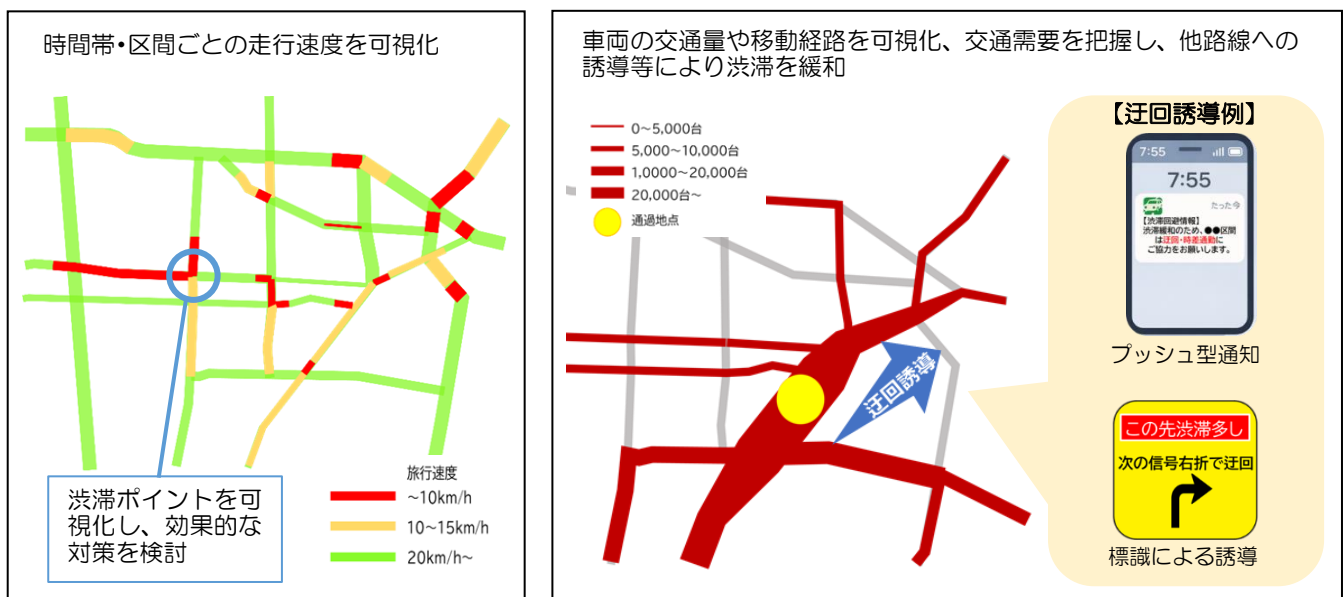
時間帯・区間ごとの走行速度を可視化

渋滞ポイントを可視化し、効果的な対策を検討

旅行速度
~10km/h
10~15km/h
20km/h~

車両の交通量や移動経路を可視化、交通需要を把握し、他路線への誘導等により渋滞を緩和

0~5,000台
5,000~10,000台
1,0000~20,000台
20,000台~
通過地点

迂回誘導

【迂回誘導例】

7:55
7:55
たった今
【渋滞回避情報】
渋滞緩和のため、●●区間は迂回・時差通勤にご協力をお願いします。

プッシュ型通知

この先渋滞多し
次の信号右折で迂回

標識による誘導